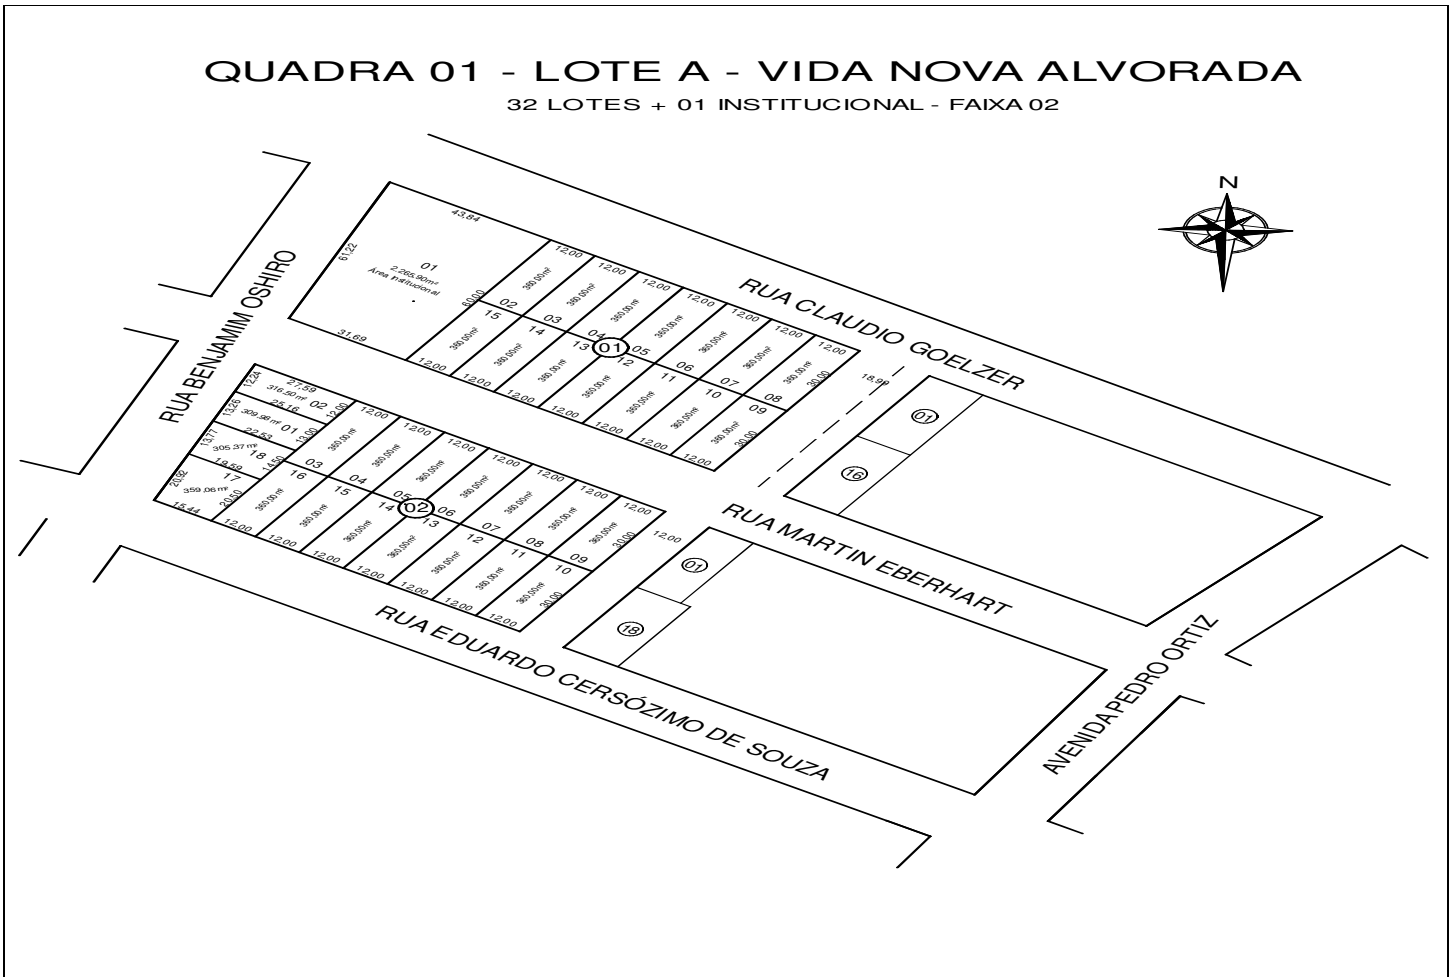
QUADRA 01 - LOTE A - VIDA NOVA ALVORADA
32 LOTES + 01 INSTITUCIONAL - FAIXA 02

N

RUA BENJAMIM OSHIRO

RUA CLAUDIO GOELZER

RUA MARTIN EBERHART

RUA EDUARDO CERSÓZIMO DE SOUZA

AVENIDA PEDRO ORTIZ

43,84
61,22
01
2.265,90m²
Área Institucional
31,69
60,00

01

02 03 04 05 06 07 08
15 14 13 12 11 10 09
12,00 12,00 12,00 12,00 12,00 12,00 12,00
360,00m² 360,00m² 360,00m² 360,00m² 360,00m² 360,00m² 360,00m²
12,00 12,00 12,00 12,00 12,00 12,00 12,00
30,00 30,00
18,99

02

12,24
27,59
316,50m²
25,16
02
13,26
309,96m²
01
13,77
22,63
305,37m²
18
13,00
19,59
14,50
20,92
17
359,06m²
20,50
15,44
12,00
03 04 05 06 07 08 09 10
16 15 14 13 12 11
360,00m²
12,00 12,00 12,00 12,00 12,00 12,00 12,00 12,00
30,00 30,00

01
16
01
18